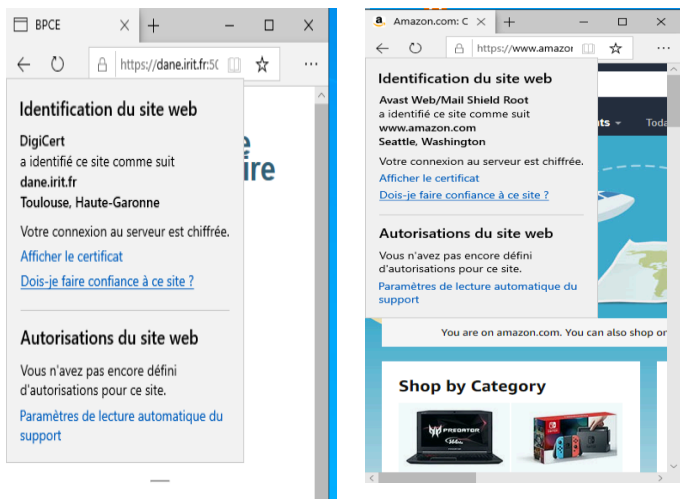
BPCE

https://dane.irit.fr:5C

Identification du site web

DigiCert
a identifié ce site comme suit
dane.irit.fr
Toulouse, Haute-Garonne

Votre connexion au serveur est chiffrée.

Afficher le certificat

Dois-je faire confiance à ce site ?

Autorisations du site web

Vous n'avez pas encore défini d'autorisations pour ce site.

Paramètres de lecture automatique du support

Amazon.com: C

https://www.amazor

Identification du site web

Avast Web/Mail Shield Root
a identifié ce site comme suit
www.amazon.com
Seattle, Washington

Votre connexion au serveur est chiffrée.

Afficher le certificat

Dois-je faire confiance à ce site ?

Autorisations du site web

Vous n'avez pas encore défini d'autorisations pour ce site.

Paramètres de lecture automatique du support

You are on amazon.com. You can also shop o

Shop by Category

PREDATOR